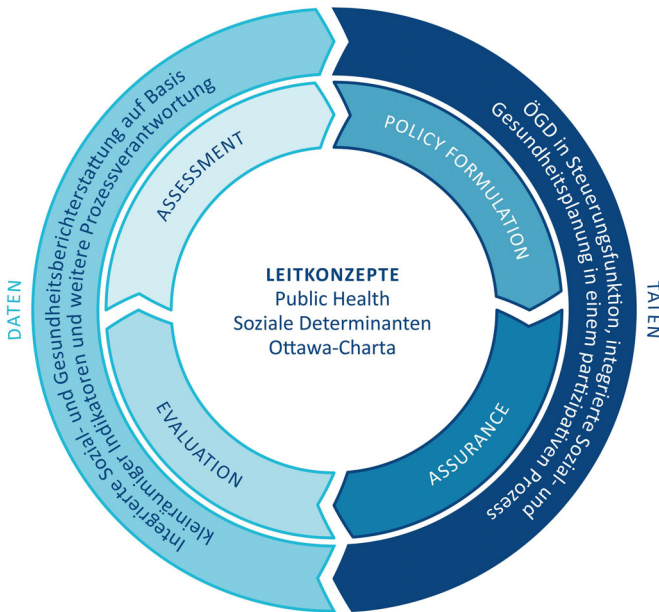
DATEN

Integrierte Sozial- und Gesundheitsberichterstattung auf Basis kleinräumiger Indikatoren und weitere Prozessverantwortung

ASSESSMENT

POLICY FORMULATION

ÖGD in Steuerungsfunktion, integrierte Sozial- und Gesundheitsplanung in einem partizipativen Prozess

TATEN

LEITKONZEPTE
Public Health
Soziale Determinanten
Ottawa-Charta

EVALUATION

ASSURANCE